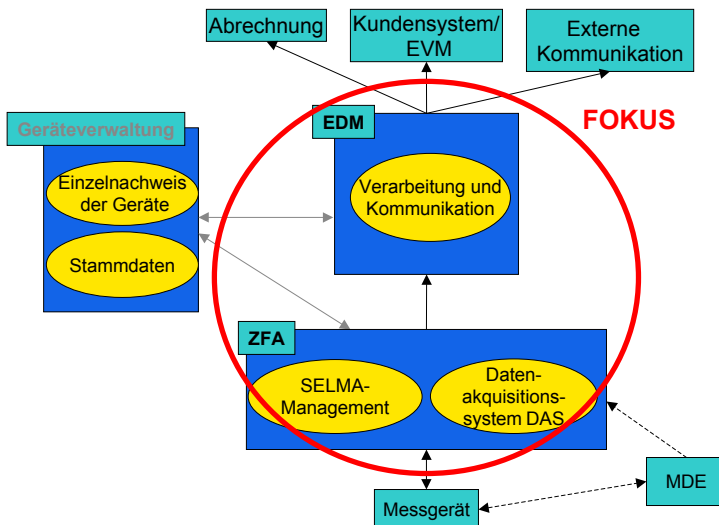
Abrechnung

Kundensystem/ EVM

Externe Kommunikation

FOKUS

Geräteverwaltung

Einzelnachweis der Geräte

Stammdaten

EDM

Verarbeitung und Kommunikation

ZFA

SELMA-Management

Datenakquisitionssystem DAS

MDE

Messgerät